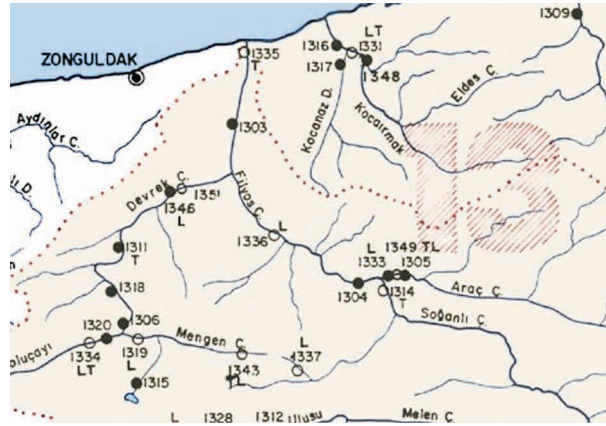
1309
ZONGULDAK
1335
T
1316
LT
1331
1317
1348
Aydınlar Ç.
1303
Kocanaz D.
Kocaırmak
Eldes Ç.
13
ılı D.
Devrek Ç.
1346
L
1351
Filyos Ç.
1336
L
1311
T
L
1349 TL
1333
1305
1304
1314
T
Araç Ç.
1318
Soğanlı Ç.
1320
1306
Mengen Ç.
1334
LT
1319
L
L
1337
1343
TL
1315
L
1328
1312
Ulusu
Melen Ç.
luçayı